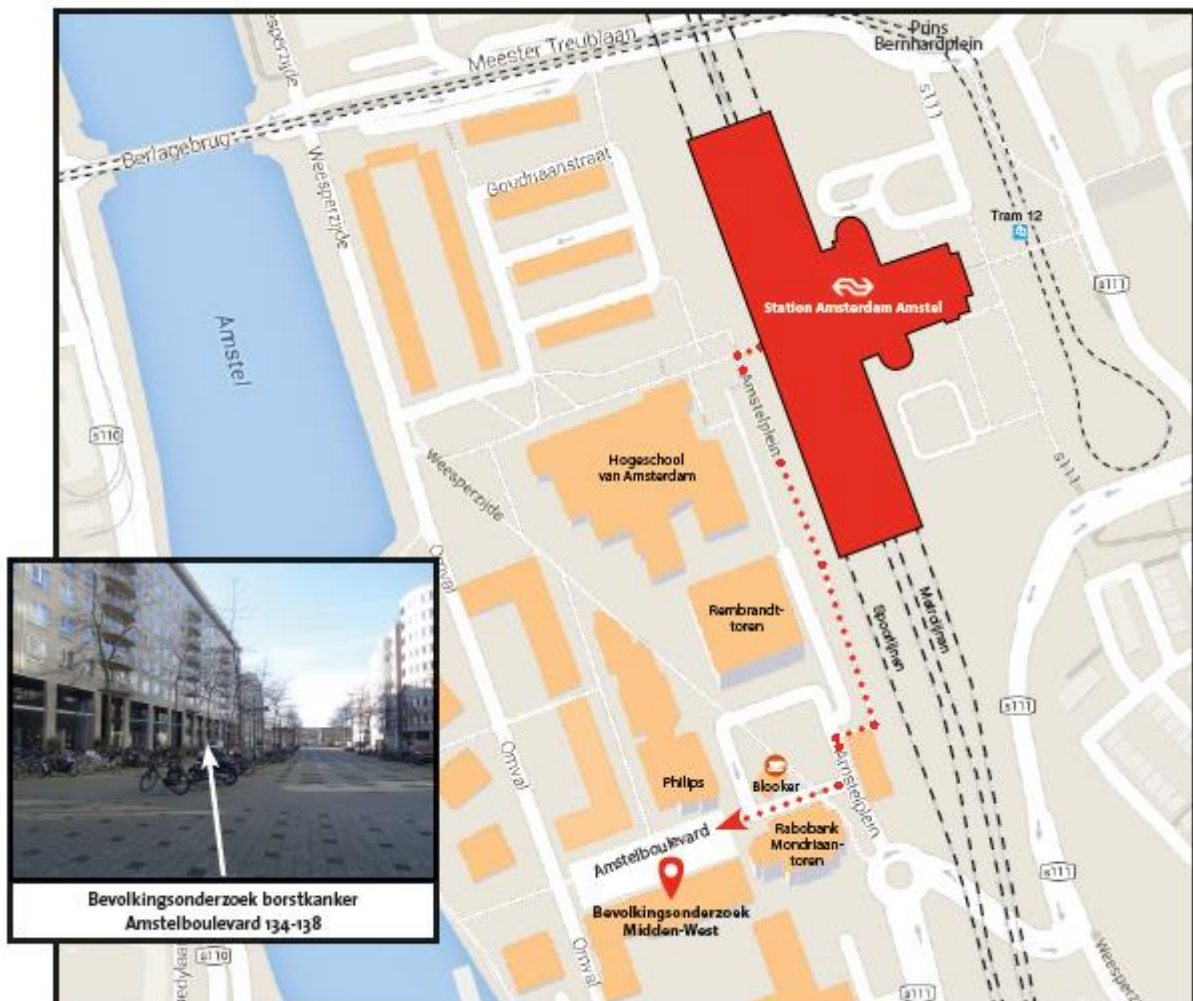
Meester Treublaan
Prins Bernhardplein
Weesperzijde
Berlagebrug
Goudriaanstraat
s111
Tram 12
s111
Station Amsterdam Amstel
Amstel
s110
Amstelplein
s111
Weesperzijde
Hogeschool van Amsterdam
Omval
Rembrandt-toren
Spoorlijnen
Metrolijnen
s111
Omval
Philips
Blooker
Amstelplein
Amstelboulevard
Rabobank Mondriaan-toren
s111
Bevolkingsonderzoek Midden-West
Bevolkingsonderzoek borstkanker Amstelboulevard 134-138
s110
Omval
s111
Weesperzijde